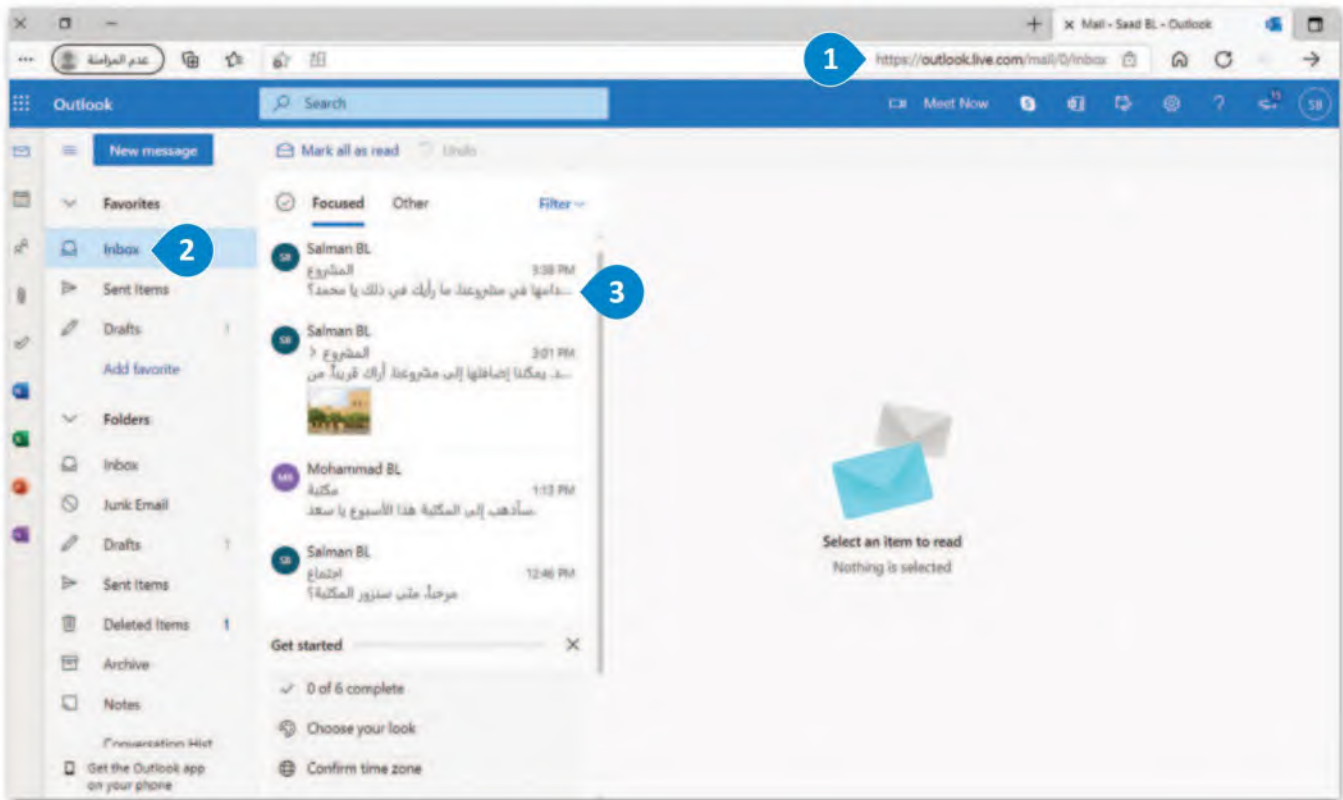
Mail - Saad BL - Outlook

عدم المزامنة

1 https://outlook.live.com/mail/0/inbox

Outlook

Search

Meet Now

SB

New message

Mark all as read Undo

Favorites

Inbox 2

Sent Items

Drafts 1

Add favorite

Folders

Inbox

Junk Email

Drafts 1

Sent Items

Deleted Items 1

Archive

Notes

Conversation Hist

Get the Outlook app on your phone

Focused Other Filter

SB Salman BL
المشروع 3:38 PM
...دامها في مشروعنا، ما رأيك في ذلك يا محمد؟ 3

SB Salman BL
المشروع 3:01 PM
...د، يمكننا إضافتها إلى مشروعنا. أراك قريباً، من

MB Mohammad BL
مكتبة 1:13 PM
سأذهب إلى المكتبة هذا الأسبوع يا سعد.

SB Salman BL
اجتماع 12:46 PM
مرحباً، متى ستزور المكتبة؟

Get started

0 of 6 complete

Choose your look

Confirm time zone

Select an item to read

Nothing is selected